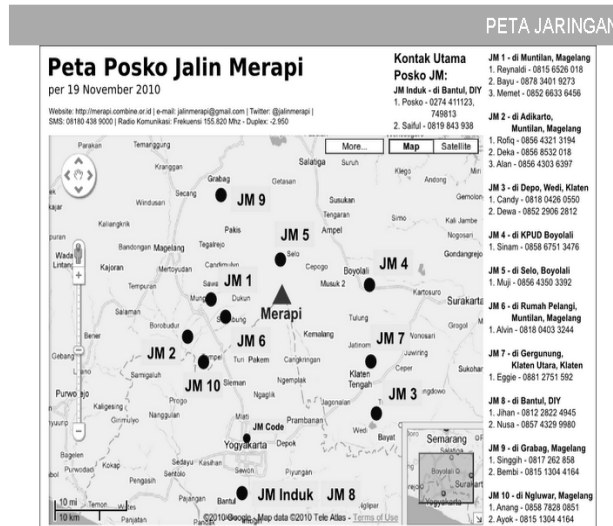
PETA JARINGAN

Peta Posko Jalin Merapi
per 19 November 2010

Website: http://merapi.combine.or.id | e-mail: jalinmerapi@gmail.com | Twitter: @jalinmerapi | SMS: 08180 438 9000 | Radio Komunikasi: Frekuensi 155.820 Mhz - Duplex: -2.950

Kontak Utama Posko JM:
JM Induk - di Bantul, DIY
1. Posko - 0274 411123, 749813
2. Saiful - 0819 843 938

JM 1 - di Muntilan, Magelang
1. Reynaldi - 0815 6526 018
2. Bayu - 0878 3401 9273
3. Memet - 0852 6633 6456

JM 2 - di Adikarto, Muntilan, Magelang
1. Rofiq - 0856 4321 3194
2. Deka - 0856 8532 018
3. Alan - 0856 4303 6397

JM 3 - di Depo, Wedi, Klaten
1. Candy - 0818 0426 0550
2. Dewa - 0852 2906 2812

JM 4 - di KPUD Boyolali
1. Sinam - 0858 6751 3476

JM 5 - di Selo, Boyolali
1. Muji - 0856 4350 3392

JM 6 - di Rumah Pelangi, Muntilan, Magelang
1. Alvin - 0818 0403 3244

JM 7 - di Gergunung, Klaten Utara, Klaten
1. Eggie - 0881 2751 592

JM 8 - di Bantul, DIY
1. Jihan - 0812 2822 4945
2. Nusa - 0857 4329 9980

JM 9 - di Grabag, Magelang
1. Singgih - 0817 262 858
2. Bembi - 0815 1304 4164

JM 10 - di Ngluwar, Magelang
1. Anang - 0858 7828 0851
2. Ayok - 0815 1304 4164

More... Map Satellite

Parakan Temanggung Grabag Getasan Salatiga Suruh Klego Andong Gemolon Kranggan Secang Windusari Susukan Tengaran Simo Kalijambe Kaliangkrik Pakis Ampel Nogosari Bandongan Magelang Tegalrejo Selo Cepogo Boyolali Gondangrejo Wadaslintang Kajoran Mertoyudan Candimulyo Sawa Dukun Musuk 2 Kartosuro Surakarta Mungkid Salaman Srumbung Borobudur Tulung Bener Kemalang Jatinom Polanharjo Vonosari Salam Juwiring Samigaluh Tempel Turi Pakem Cangkringan Klaten Tengah Sukohar Purworejo Ceper Kaligesing Ngemplak Progo Sleman Girimulyo Nanggulan Prambanan Bayat Wedi Mlati JM Code Yogyakarta Depok Semarang Bagelen Kokap Sedayu Kasihan Sewon Piyungan Purwodadi Pengasih Pajangan Bantul Panjatan Temon Boyolali Surakarta Yogyakarta Merapi

JM 1 JM 2 JM 3 JM 4 JM 5 JM 6 JM 7 JM 8 JM 9 JM 10 JM Induk

10 mi
10 km
©2010 Google - Map data ©2010 Tele Atlas - Terms of Use